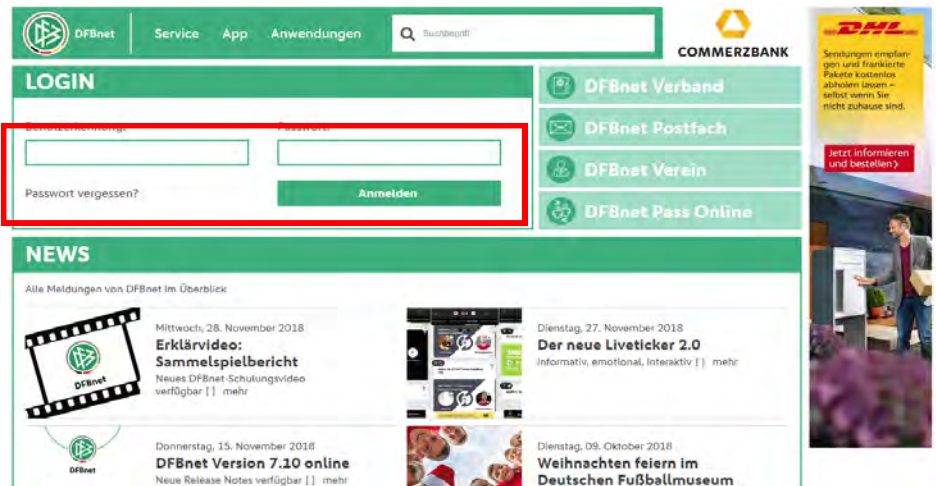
DFBnet Service App Anwendungen

Suchbegriff

COMMERZBANK

LOGIN

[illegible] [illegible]

Passwort vergessen? Anmelden

DFBnet Verband

DFBnet Postfach

DFBnet Verein

DFBnet Pass Online

DHL

Sendungen empfangen und frankierte Pakete kostenlos abholen lassen – selbst wenn Sie nicht zuhause sind.

Jetzt informieren und bestellen ›

NEWS

Alle Meldungen von DFBnet im Überblick

DFBnet

Mittwoch, 28. November 2018

Erklärvideo: Sammelspielbericht

Neues DFBnet-Schulungsvideo verfügbar [ ] mehr

Dienstag, 27. November 2018

Der neue Liveticker 2.0

informativ, emotional, interaktiv [ ] mehr

DFBnet

Donnerstag, 15. November 2018

DFBnet Version 7.10 online

Neue Release Notes verfügbar [ ] mehr

Dienstag, 09. Oktober 2018

Weihnachten feiern im Deutschen Fußballmuseum